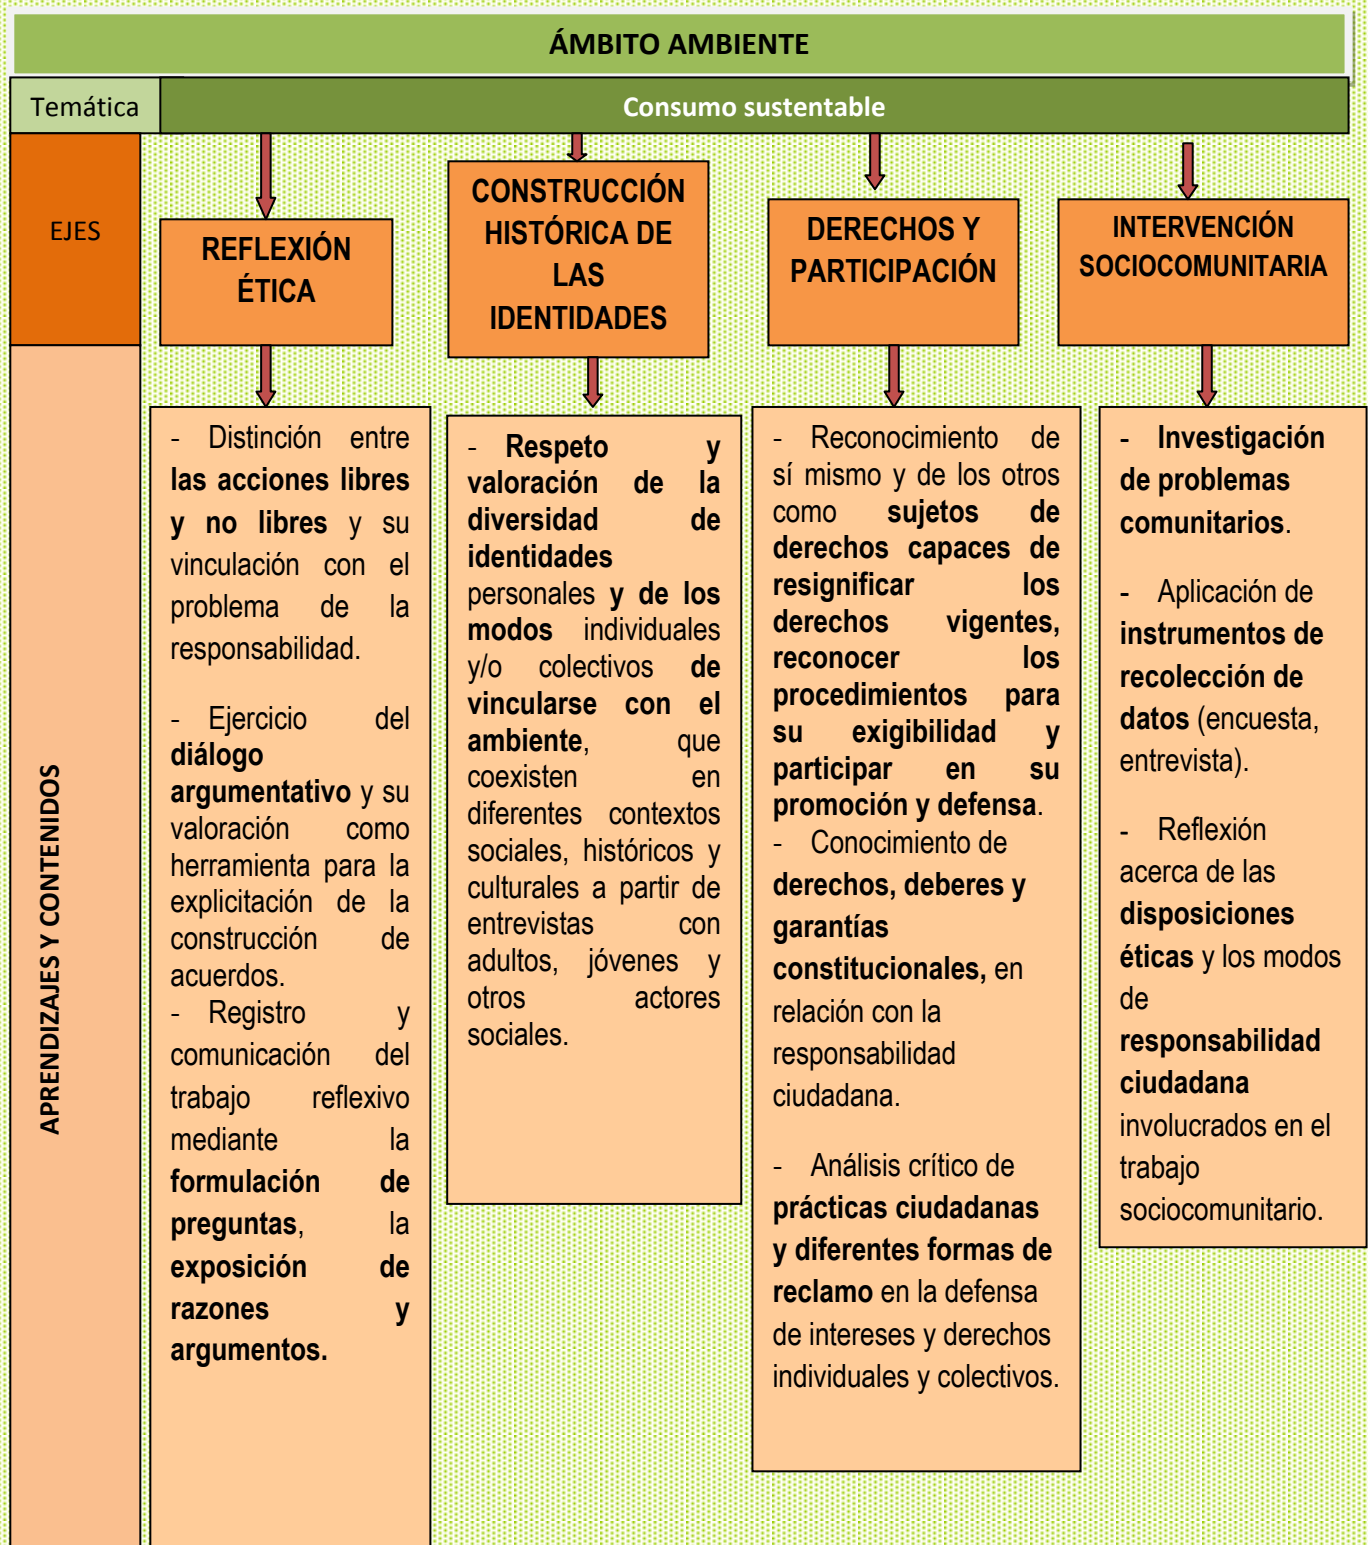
ÁMBITO AMBIENTE

Temática

Consumo sustentable

EJES

REFLEXIÓN ÉTICA

CONSTRUCCIÓN HISTÓRICA DE LAS IDENTIDADES

DERECHOS Y PARTICIPACIÓN

INTERVENCIÓN SOCIOCOMUNITARIA

APRENDIZAJES Y CONTENIDOS

- Distinción entre las acciones libres y no libres y su vinculación con el problema de la responsabilidad.

- Ejercicio del diálogo argumentativo y su valoración como herramienta para la explicitación de la construcción de acuerdos.
- Registro y comunicación del trabajo reflexivo mediante la formulación de preguntas, la exposición de razones y argumentos.

- Respeto y valoración de la diversidad de identidades personales y de los modos individuales y/o colectivos de vincularse con el ambiente, que coexisten en diferentes contextos sociales, históricos y culturales a partir de entrevistas con adultos, jóvenes y otros actores sociales.

- Reconocimiento de sí mismo y de los otros como sujetos de derechos capaces de resignificar los derechos vigentes, reconocer los procedimientos para su exigibilidad y participar en su promoción y defensa.
- Conocimiento de derechos, deberes y garantías constitucionales, en relación con la responsabilidad ciudadana.

- Análisis crítico de prácticas ciudadanas y diferentes formas de reclamo en la defensa de intereses y derechos individuales y colectivos.

- Investigación de problemas comunitarios.

- Aplicación de instrumentos de recolección de datos (encuesta, entrevista).

- Reflexión acerca de las disposiciones éticas y los modos de responsabilidad ciudadana involucrados en el trabajo sociocomunitario.